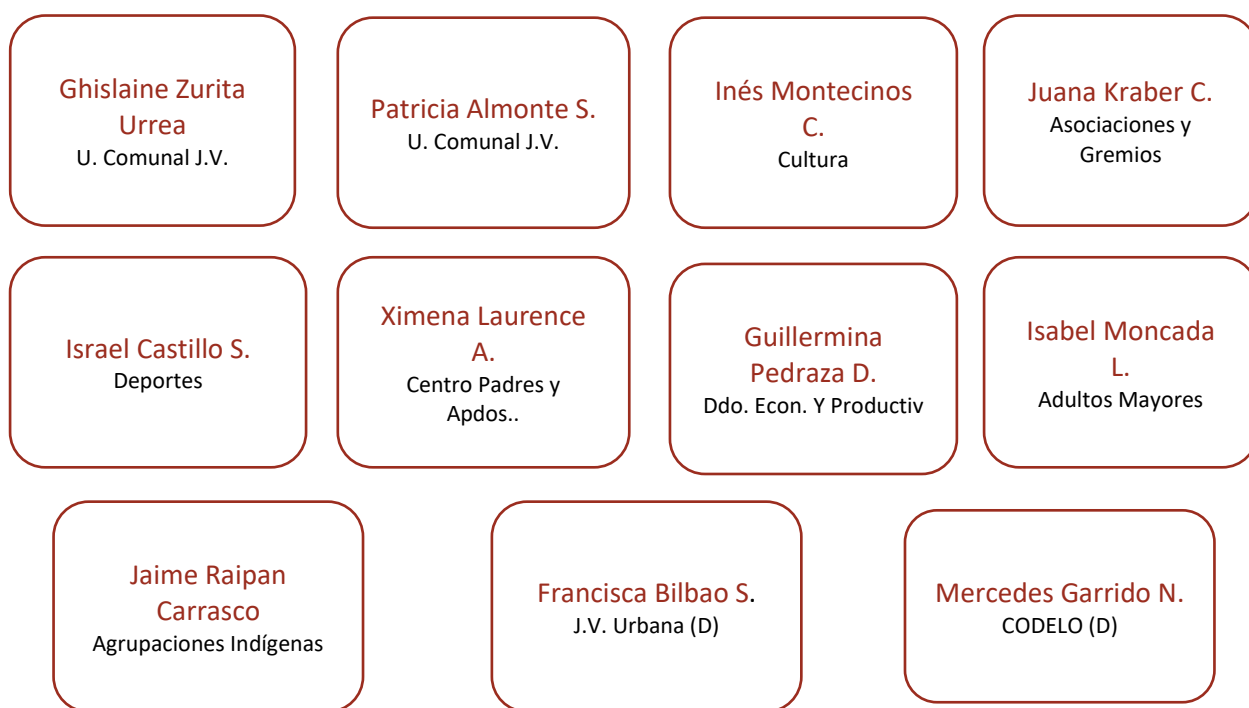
Ghislaine Zurita Urrea
U. Comunal J.V.

Patricia Almonte S.
U. Comunal J.V.

Inés Montecinos C.
Cultura

Juana Kraber C.
Asociaciones y Gremios

Israel Castillo S.
Deportes

Ximena Laurence A.
Centro Padres y Apdos..

Guillermina Pedraza D.
Ddo. Econ. Y Productiv

Isabel Moncada L.
Adultos Mayores

Jaime Raipan Carrasco
Agrupaciones Indígenas

Francisca Bilbao S.
J.V. Urbana (D)

Mercedes Garrido N.
CODELO (D)